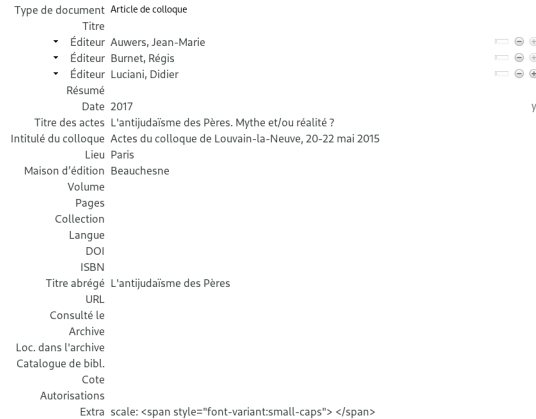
| | |
|---|---|
| Type de document | Article de colloque |
| Titre | |
| Éditeur | Auwers, Jean-Marie |
| Éditeur | Burnet, Régis |
| Éditeur | Luciani, Didier |
| Résumé | |
| Date | 2017 |
| Titre des actes | L'antijudaïsme des Pères. Mythe et/ou réalité ? |
| Intitulé du colloque | Actes du colloque de Louvain-la-Neuve, 20-22 mai 2015 |
| Lieu | Paris |
| Maison d'édition | Beauchesne |
| Volume | |
| Pages | |
| Collection | |
| Langue | |
| DOI | |
| ISBN | |
| Titre abrégé | L'antijudaïsme des Pères |
| URL | |
| Consulté le | |
| Archive | |
| Loc. dans l'archive | |
| Catalogue de bibl. | |
| Cote | |
| Autorisations | |
| Extra | scale: <span style="font-variant:small-caps"> </span> |

y